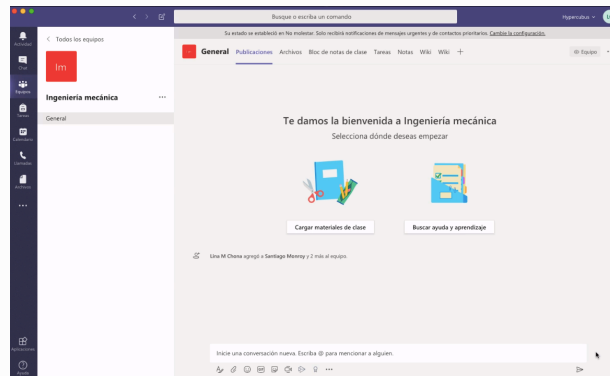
Busque o escriba un comando

Hypercubus

Su estado se estableció en No molestar. Solo recibirá notificaciones de mensajes urgentes y de contactos prioritarios. Cambiar la configuración.

Actividad

Chat

Equipos

Tareas

Calendario

Llamadas

Archivos

...

Aplicaciones

Ayuda

< Todos los equipos

Im

Ingeniería mecánica

...

General

General Publicaciones Archivos Bloc de notas de clase Tareas Notas Wiki Wiki +

Equipo

Te damos la bienvenida a Ingeniería mecánica

Selecciona dónde deseas empezar

Cargar materiales de clase

Buscar ayuda y aprendizaje

Lina M Chona agregó a Santiago Monroy y 2 más al equipo.

Inicie una conversación nueva. Escriba @ para mencionar a alguien.